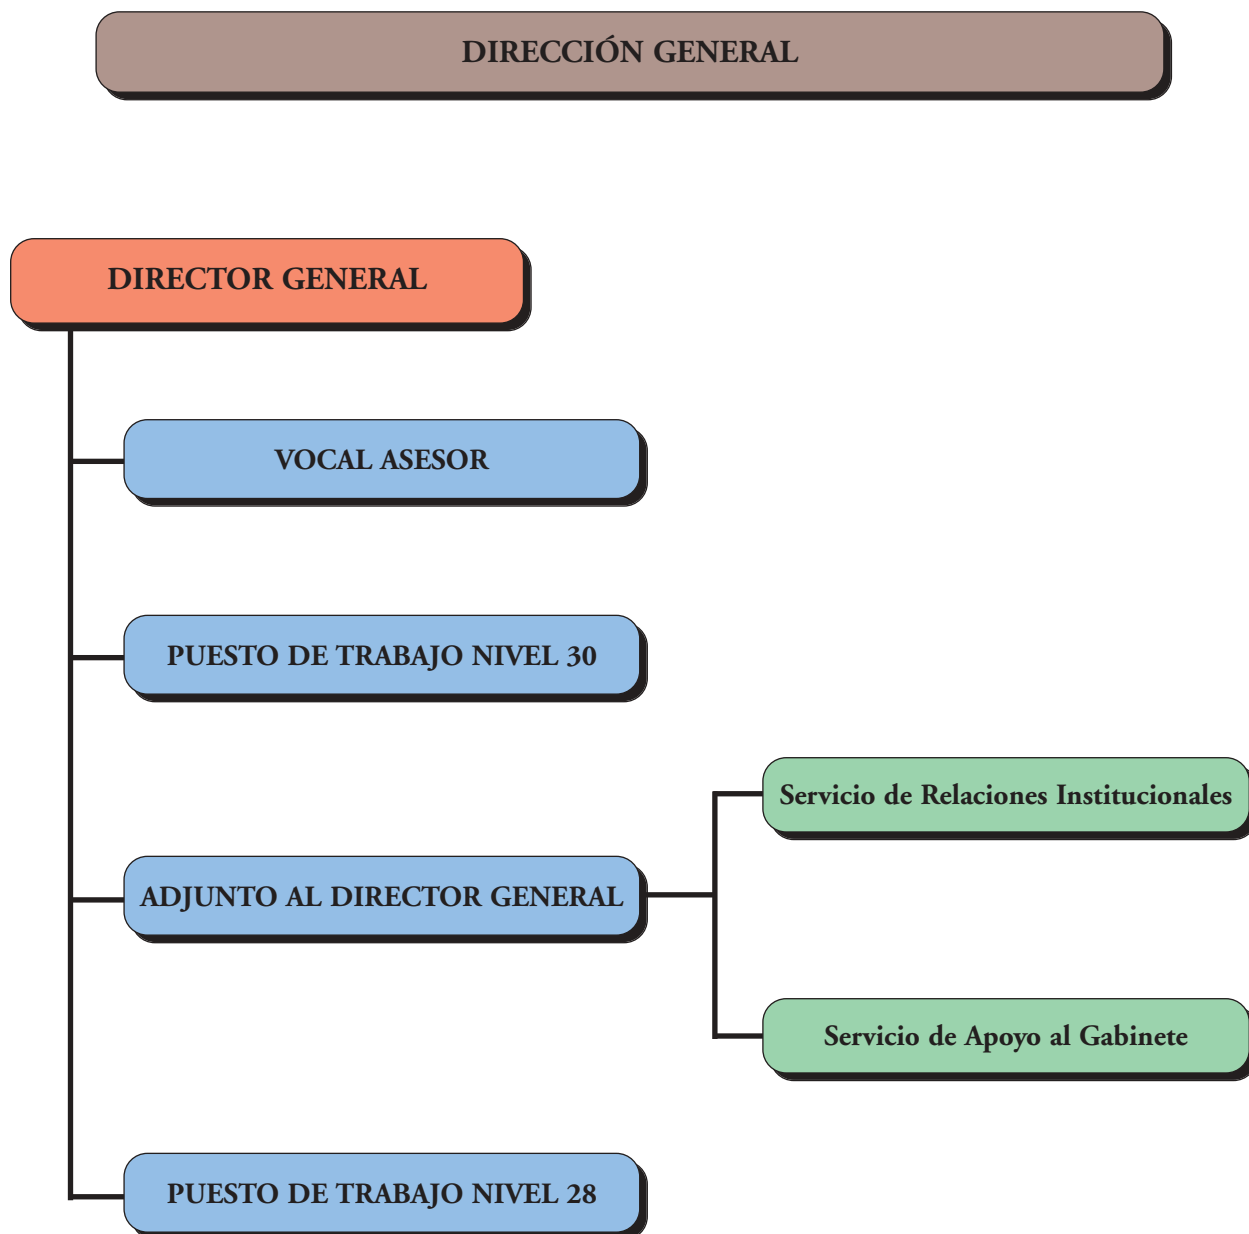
DIRECCIÓN GENERAL

DIRECTOR GENERAL

VOCAL ASESOR

PUESTO DE TRABAJO NIVEL 30

Servicio de Relaciones Institucionales

ADJUNTO AL DIRECTOR GENERAL

Servicio de Apoyo al Gabinete

PUESTO DE TRABAJO NIVEL 28